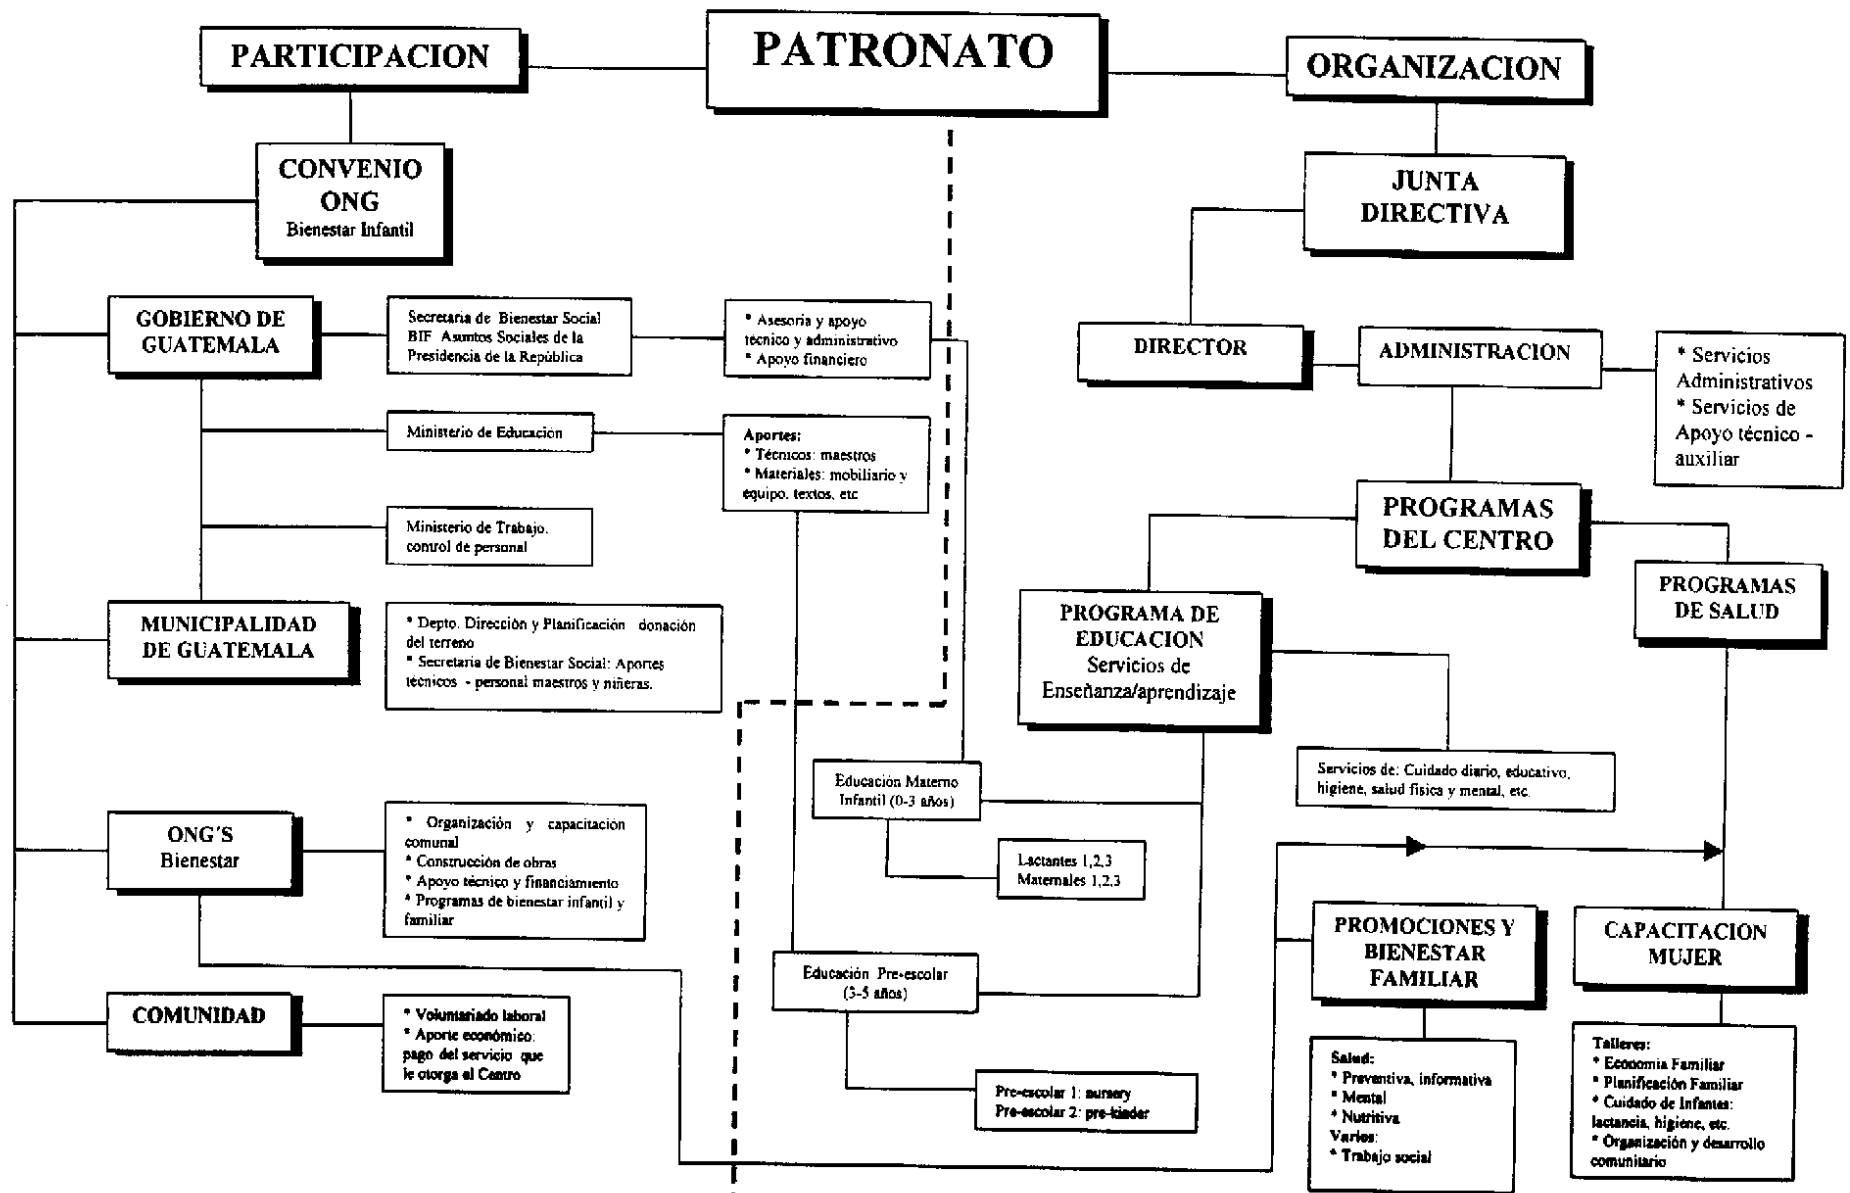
PARTICIPACION

PATRONATO

ORGANIZACION

CONVENIO ONG
Bienestar Infantil

JUNTA DIRECTIVA

GOBIERNO DE GUATEMALA

Secretaria de Bienestar Social BIF Asuntos Sociales de la Presidencia de la República

* Asesoria y apoyo técnico y administrativo
* Apoyo financiero

DIRECTOR

ADMINISTRACION

* Servicios Administrativos
* Servicios de Apoyo técnico - auxiliar

Ministerio de Educación

Aportes:
* Técnicos: maestros
* Materiales: mobiliario y equipo, textos, etc

Ministerio de Trabajo, control de personal

PROGRAMAS DEL CENTRO

PROGRAMAS DE SALUD

MUNICIPALIDAD DE GUATEMALA

* Depto. Dirección y Planificación donación del terreno
* Secretaria de Bienestar Social: Aportes técnicos - personal maestros y niñeras.

PROGRAMA DE EDUCACION
Servicios de Enseñanza/aprendizaje

Servicios de: Cuidado diario, educativo, higiene, salud física y mental, etc.

Educación Materno Infantil (0-3 años)

Lactantes 1,2,3
Maternales 1,2,3

ONG'S Bienestar

* Organización y capacitación comunal
* Construcción de obras
* Apoyo técnico y financiamiento
* Programas de bienestar infantil y familiar

PROMOCIONES Y BIENESTAR FAMILIAR

CAPACITACION MUJER

Educación Pre-escolar (3-5 años)

COMUNIDAD

* Voluntariado laboral
* Aporte económico: pago del servicio que le otorga al Centro

Pre-escolar 1: nursery
Pre-escolar 2: pre-kinder

Salud:
* Preventiva, informativa
* Mental
* Nutritiva
Varios:
* Trabajo social

Talleres:
* Economia Familiar
* Planificación Familiar
* Cuidado de Infantes: lactancia, higiene, etc.
* Organización y desarrollo comunitario